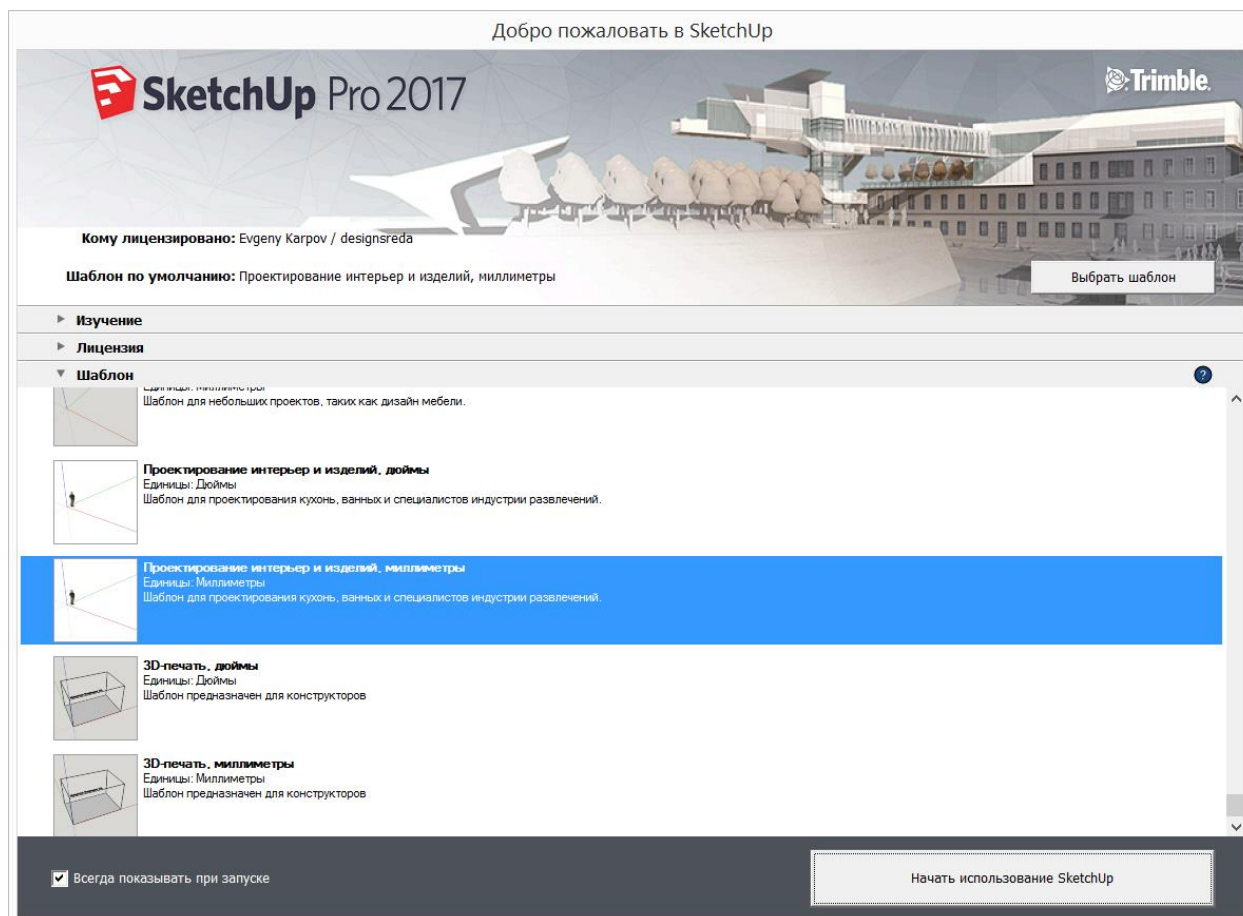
Добро пожаловать в SketchUp

SketchUp Pro 2017

Trimble.

Кому лицензировано: Evgeny Karpov / designsreda

Шаблон по умолчанию: Проектирование интерьер и изделий, миллиметры

Выбрать шаблон

Изучение

Лицензия

Шаблон

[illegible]
Шаблон для небольших проектов, таких как дизайн мебели.

Проектирование интерьер и изделий, дюймы
Единицы: Дюймы
Шаблон для проектирования кухонь, ванных и специалистов индустрии развлечений.

Проектирование интерьер и изделий, миллиметры
Единицы: Миллиметры
Шаблон для проектирования кухонь, ванных и специалистов индустрии развлечений.

3D-печать, дюймы
Единицы: Дюймы
Шаблон предназначен для конструкторов

3D-печать, миллиметры
Единицы: Миллиметры
Шаблон предназначен для конструкторов

Всегда показывать при запуске

Начать использование SketchUp